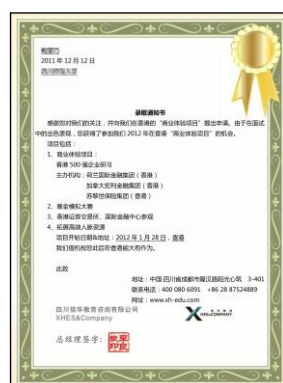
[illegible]
2011 年 12 月 12 日
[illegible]

录取通知书

感谢您对我们的关注，并有我们在香港的"商业体验项目"报出申请。由于在面试中您出色表现，您获得了参加我们 2012 年在香港"商业体验项目"的机会。

项目包括：

1、商业体验项目：

香港 500 强企业研习

主办机构：荷兰国际金融集团（香港）

加拿大宏利金融集团（香港）

苏黎世保险集团（香港）

2、著名模拟大赛

3、香港证券交易所、国际金融中心参观

4、拓展高端人脉资源

项目开始日期&时间：2012 年 1 月 28 日，香港

我们期待您在香港能大有作为。

此致

地址：中国 四川省成都市 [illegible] 3-401

联系电话：400 080 6091 +86 28 87524889

网址：www.xh-edu.com

四川 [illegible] 有限公司
XHES&Company

总经理签字：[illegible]